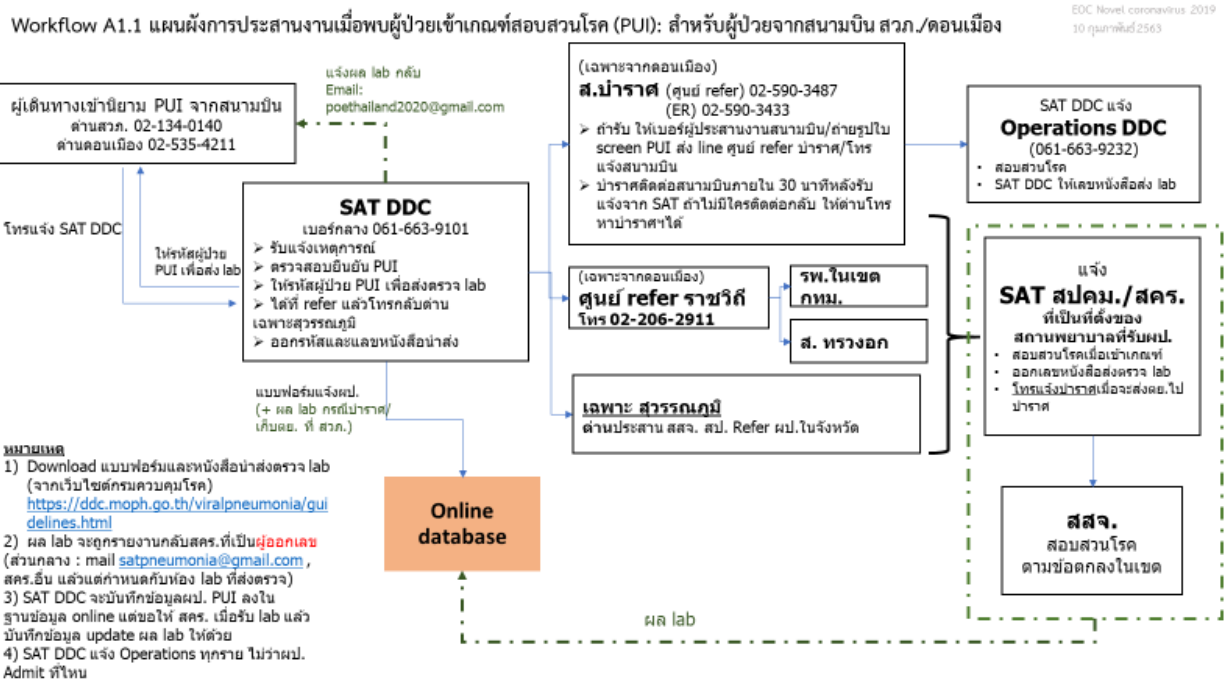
Workflow A1.1 แผนผังการประสานงานเมื่อพบผู้ป่วยเข้าเกณฑ์สอบสวนโรค (PUI): สำหรับผู้ป่วยจากสนามบิน สวภ./ดอนเมือง

EOC Novel coronavirus 2019
10 กุมภาพันธ์ 2563

ผู้เดินทางเข้านิยาม PUI จากสนามบิน
ด่านสวภ. 02-134-0140
ด่านดอนเมือง 02-535-4211

แจ้งผล lab กลับ
Email:
poethailand2020@gmail.com

โทรแจ้ง SAT DDC

ให้รหัสผู้ป่วย PUI เพื่อส่ง lab

SAT DDC
เบอร์กลาง 061-663-9101
➢ รับแจ้งเหตุการณ์
➢ ตรวจสอบยืนยัน PUI
➢ ให้รหัสผู้ป่วย PUI เพื่อส่งตรวจ lab
➢ ได้ที่ refer แล้วโทรกลับด่าน เฉพาะสุวรรณภูมิ
➢ ออกรหัสและเลขหนังสือนำส่ง

แบบฟอร์มแจ้งผป.
(+ ผล lab กรณีบำราศ/เก็บตย. ที่ สวภ.)

(เฉพาะจากดอนเมือง)
ส.บำราศ (ศูนย์ refer) 02-590-3487
(ER) 02-590-3433
➢ ถ้ารับ ให้เบอร์ผู้ประสานงานสนามบิน/ถ่ายรูปใบ screen PUI ส่ง line ศูนย์ refer บำราศ/โทรแจ้งสนามบิน
➢ บำราศติดต่อสนามบินภายใน 30 นาทีหลังรับแจ้งจาก SAT ถ้าไม่มีใครติดต่อกลับ ให้ด่านโทรหาบำราศฯได้

SAT DDC แจ้ง
Operations DDC
(061-663-9232)
• สอบสวนโรค
• SAT DDC ให้เลขหนังสือส่ง lab

(เฉพาะจากดอนเมือง)
ศูนย์ refer ราชวิถี
โทร 02-206-2911

รพ.ในเขต กทม.

ส. ทรวงอก

เฉพาะ สุวรรณภูมิ
ด่านประสาน สสจ. สป. Refer ผป.ในจังหวัด

แจ้ง
SAT สปคม./สคร.
ที่เป็นที่ตั้งของสถานพยาบาลที่รับผป.
• สอบสวนโรคเมื่อเข้าเกณฑ์
• ออกเลขหนังสือส่งตรวจ lab
• โทรแจ้งบำราศเมื่อจะส่งตย.ไปบำราศ

Online database

สสจ.
สอบสวนโรค
ตามข้อตกลงในเขต

ผล lab

หมายเหตุ
1) Download แบบฟอร์มและหนังสือนำส่งตรวจ lab (จากเว็บไซต์กรมควบคุมโรค) https://ddc.moph.go.th/viralpneumonia/guidelines.html
2) ผล lab จะถูกรายงานกลับสคร.ที่เป็นผู้ออกเลข (ส่วนกลาง : mail satpneumonia@gmail.com , สคร.อื่น แล้วแต่กำหนดกับห้อง lab ที่ส่งตรวจ)
3) SAT DDC จะบันทึกข้อมูลผป. PUI ลงในฐานข้อมูล online แต่ขอให้ สคร. เมื่อรับ lab แล้วบันทึกข้อมูล update ผล lab ให้ด้วย
4) SAT DDC แจ้ง Operations ทุกราย ไม่ว่าผป. Admit ที่ไหน